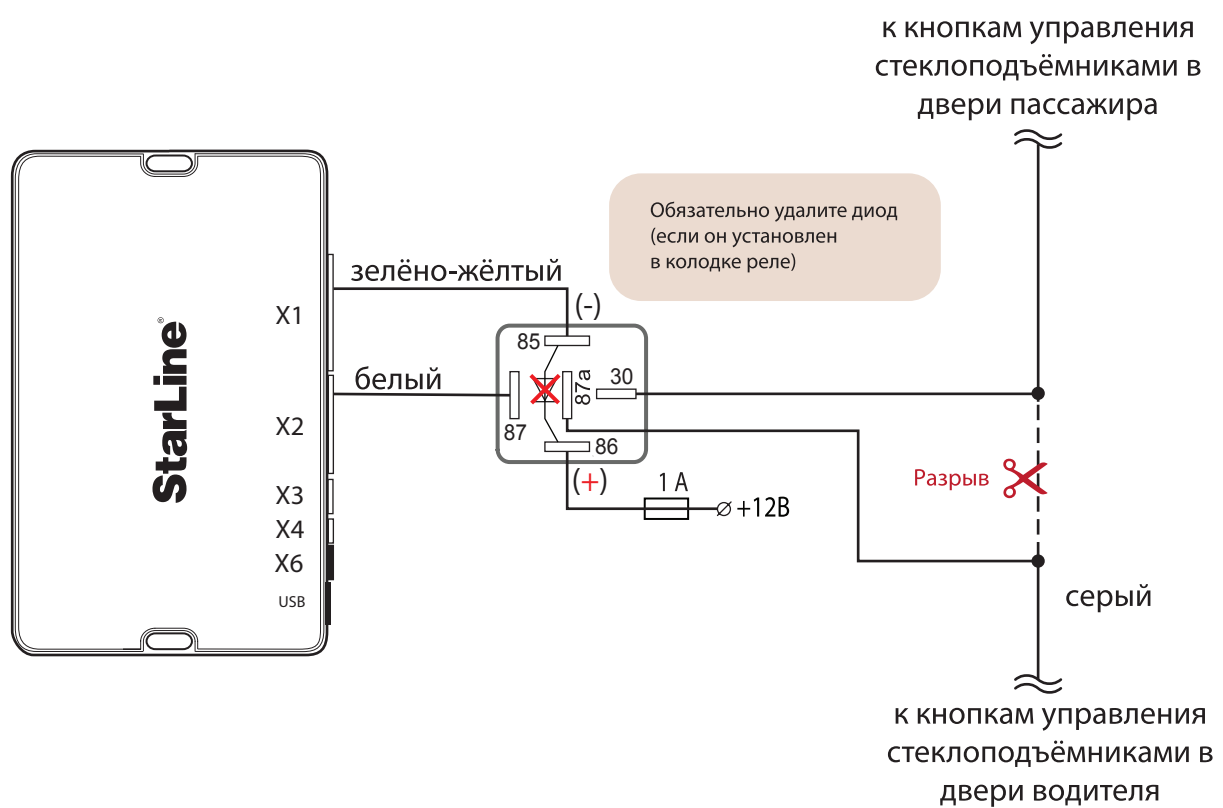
к кнопкам управления стеклоподъёмниками в двери пассажира

Обязательно удалите диод (если он установлен в колодке реле)

StarLine®

X1

X2

X3

X4

X6

USB

зелёно-жёлтый

(-)

белый

85

87a

30

87

86

(+)

1 A

+12В

Разрыв

серый

к кнопкам управления стеклоподъёмниками в двери водителя